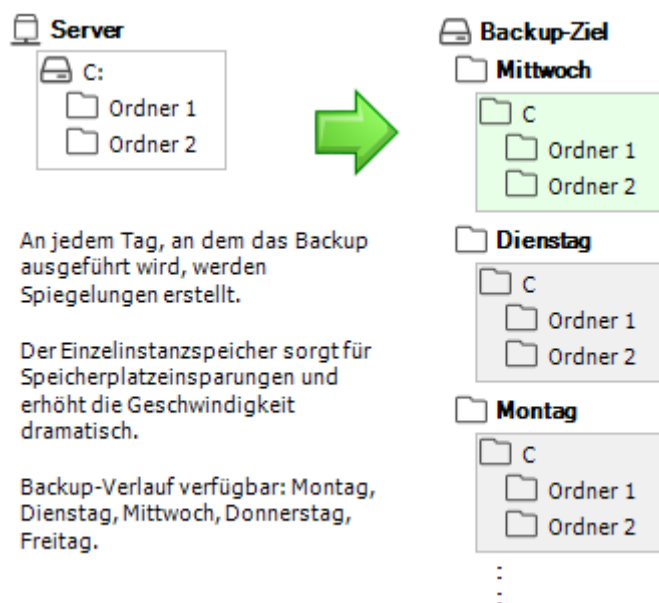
Server

C:

Ordner 1

Ordner 2

An jedem Tag, an dem das Backup ausgeführt wird, werden Spiegelungen erstellt.

Der Einzelinstanzspeicher sorgt für Speicherplatzeinsparungen und erhöht die Geschwindigkeit dramatisch.

Backup-Verlauf verfügbar: Montag, Dienstag, Mittwoch, Donnerstag, Freitag.

Backup-Ziel

Mittwoch

C

Ordner 1

Ordner 2

Dienstag

C

Ordner 1

Ordner 2

Montag

C

Ordner 1

Ordner 2